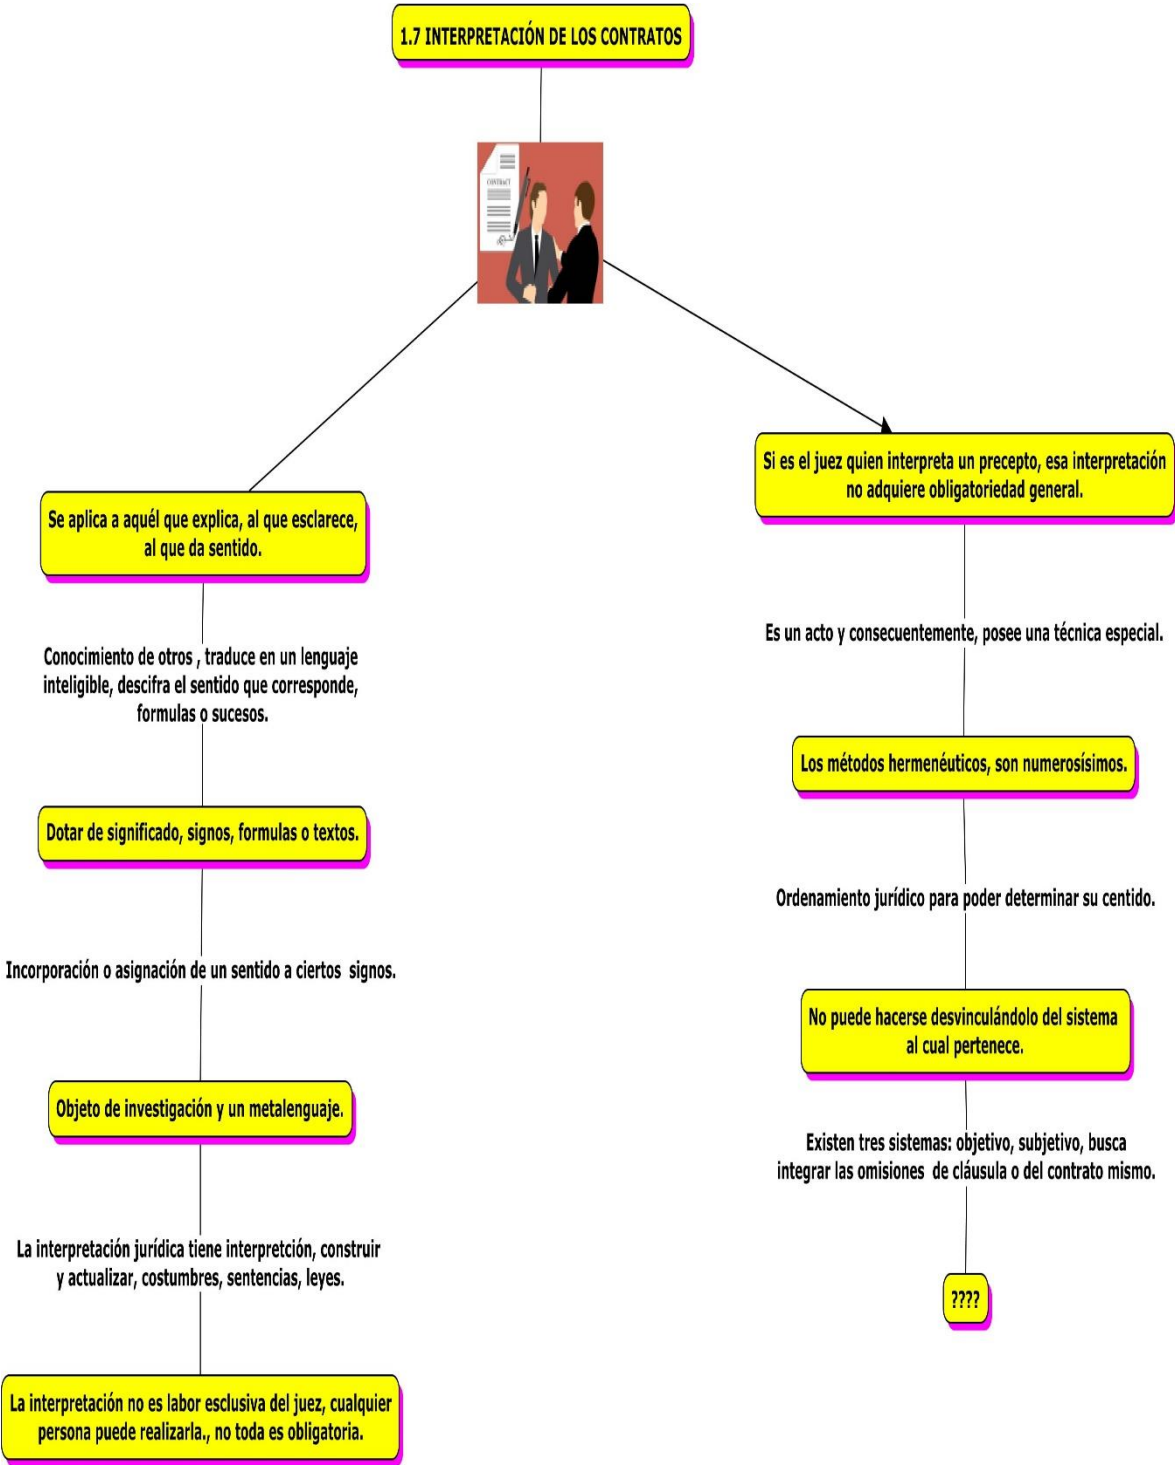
1.7 INTERPRETACIÓN DE LOS CONTRATOS

CONTRACT

Se aplica a aquél que explica, al que esclarece, al que da sentido.

Conocimiento de otros , traduce en un lenguaje inteligible, descifra el sentido que corresponde, formulas o sucesos.

Dotar de significado, signos, formulas o textos.

Incorporación o asignación de un sentido a ciertos signos.

Objeto de investigación y un metalenguaje.

La interpretación jurídica tiene interpretción, construir y actualizar, costumbres, sentencias, leyes.

La interpretación no es labor esclusiva del juez, cualquier persona puede realizarla., no toda es obligatoria.

Si es el juez quien interpreta un precepto, esa interpretación no adquiere obligatoriedad general.

Es un acto y consecuentemente, posee una técnica especial.

Los métodos hermenéuticos, son numerosísimos.

Ordenamiento jurídico para poder determinar su centido.

No puede hacerse desvinculándolo del sistema al cual pertenece.

Existen tres sistemas: objetivo, subjetivo, busca integrar las omisiones de cláusula o del contrato mismo.

????